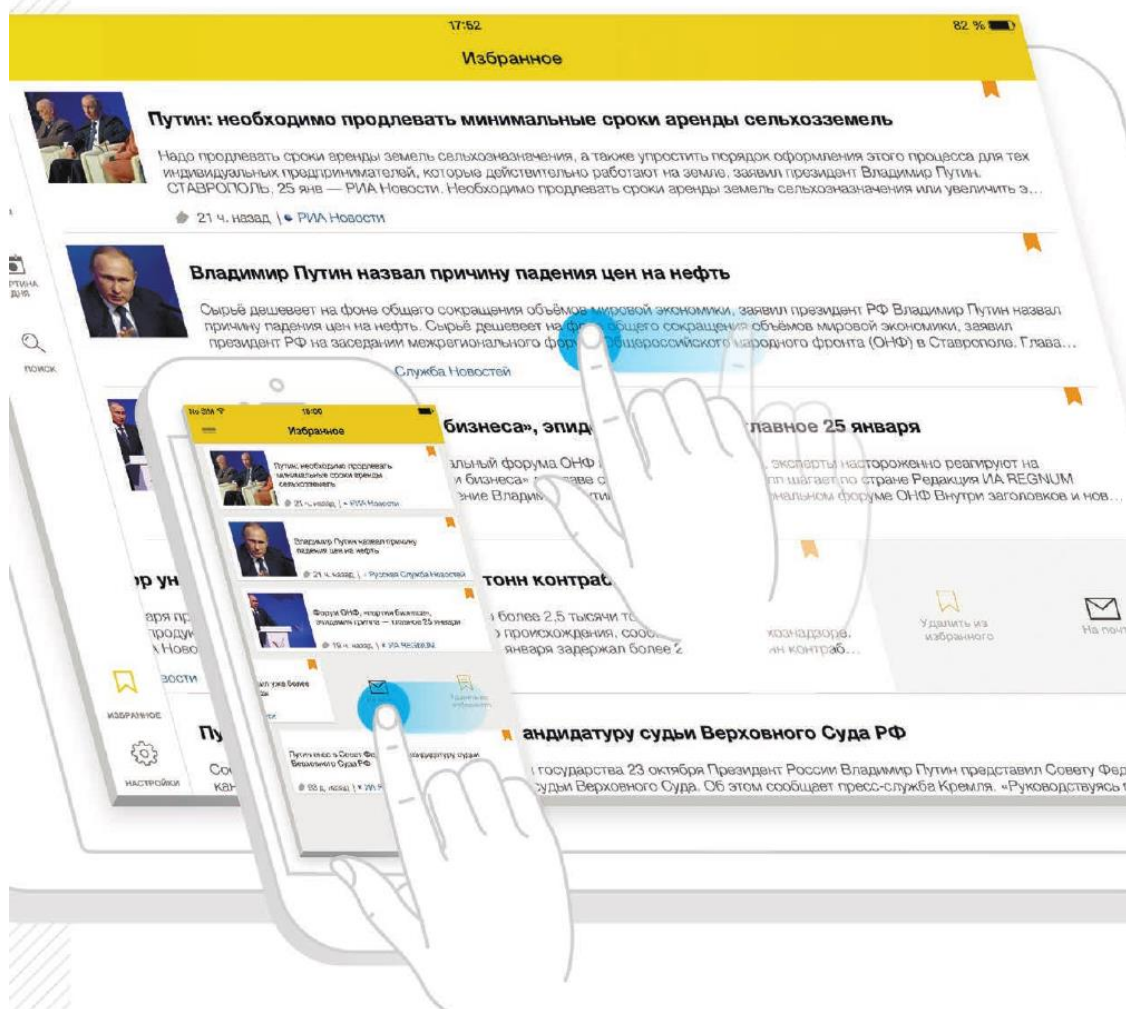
17:52

82 %

Избранное

Путин: необходимо продлевать минимальные сроки аренды сельхозземель

Надо продлевать сроки аренды земель сельхозназначения, а также упростить порядок оформления этого процесса для тех индивидуальных предпринимателей, которые действительно работают на земле, заявил президент Владимир Путин. СТАВРОПОЛЬ, 25 янв — РИА Новости. Необходимо продлевать сроки аренды земель сельхозназначения или увеличить э...

21 ч. назад | РИА Новости

Владимир Путин назвал причину падения цен на нефть

Сырьё дешевеет на фоне общего сокращения объёмов мировой экономики, заявил президент РФ Владимир Путин назвал причину падения цен на нефть. Сырьё дешевеет на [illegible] общего сокращения объёмов мировой экономики, заявил президент РФ на заседании межрегионального фор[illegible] Общероссийского народного фронта (ОНФ) в Ставрополе. Глава...

Служба Новостей

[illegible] бизнеса», эпид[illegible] главное 25 января

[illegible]льный форума ОНФ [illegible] эксперты настороженно реагируют на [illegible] бизнеса» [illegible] шагает по стране Редакция ИА REGNUM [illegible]ение Владим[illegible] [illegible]ональном форуме ОНФ Внутри заголовков и нов...

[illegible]р ун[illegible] тонн контраб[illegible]

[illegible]аря пр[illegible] продук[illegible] Ново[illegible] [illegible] более 2,5 тысячи т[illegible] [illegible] происхождения, сооб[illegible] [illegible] января задержал более 2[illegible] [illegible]ознадзора. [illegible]ин контраб...

Удалить из избранного

На почт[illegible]

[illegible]вости

Пу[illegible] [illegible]андидатуру судьи Верховного Суда РФ

Со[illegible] кан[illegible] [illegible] государства 23 октября Президент России Владимир Путин представил Совету Фед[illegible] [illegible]судьи Верховного Суда. Об этом сообщает пресс-служба Кремля. «Руководствуясь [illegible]

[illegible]ртина дня

поиск

ИЗБРАННОЕ

НАСТРОЙКИ

No SIM

15:00

Избранное

Путин: необходимо продлевать минимальные сроки аренды сельхозземель

21 ч. назад | РИА Новости

Владимир Путин назвал причину падения цен на нефть

21 ч. назад | Русская Служба Новостей

Форум ОНФ, «портрет бизнеса», эпидемия гриппа — главное 25 января

19 ч. назад | ИА REGNUM

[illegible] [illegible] уже более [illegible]

Удалить из избранного

Путин внес в Совет Фед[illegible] кандидатуру судьи Верховного Суда РФ

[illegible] ч. назад | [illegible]